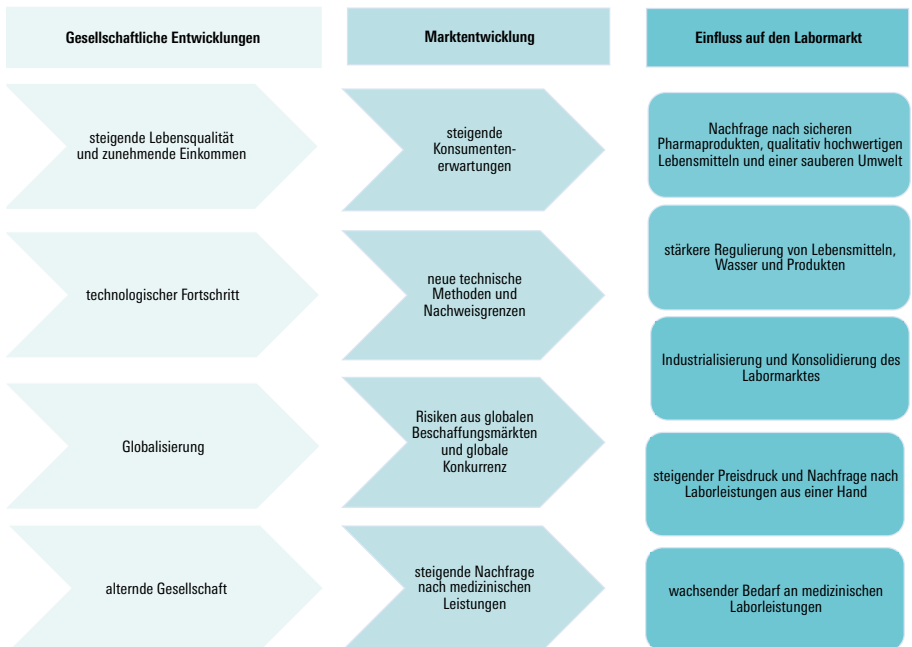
Gesellschaftliche Entwicklungen

Marktentwicklung

Einfluss auf den Labormarkt

steigende Lebensqualität und zunehmende Einkommen

steigende Konsumentenerwartungen

Nachfrage nach sicheren Pharmaprodukten, qualitativ hochwertigen Lebensmitteln und einer sauberen Umwelt

technologischer Fortschritt

neue technische Methoden und Nachweisgrenzen

stärkere Regulierung von Lebensmitteln, Wasser und Produkten

Industrialisierung und Konsolidierung des Labormarktes

Globalisierung

Risiken aus globalen Beschaffungsmärkten und globale Konkurrenz

steigender Preisdruck und Nachfrage nach Laborleistungen aus einer Hand

alternde Gesellschaft

steigende Nachfrage nach medizinischen Leistungen

wachsender Bedarf an medizinischen Laborleistungen